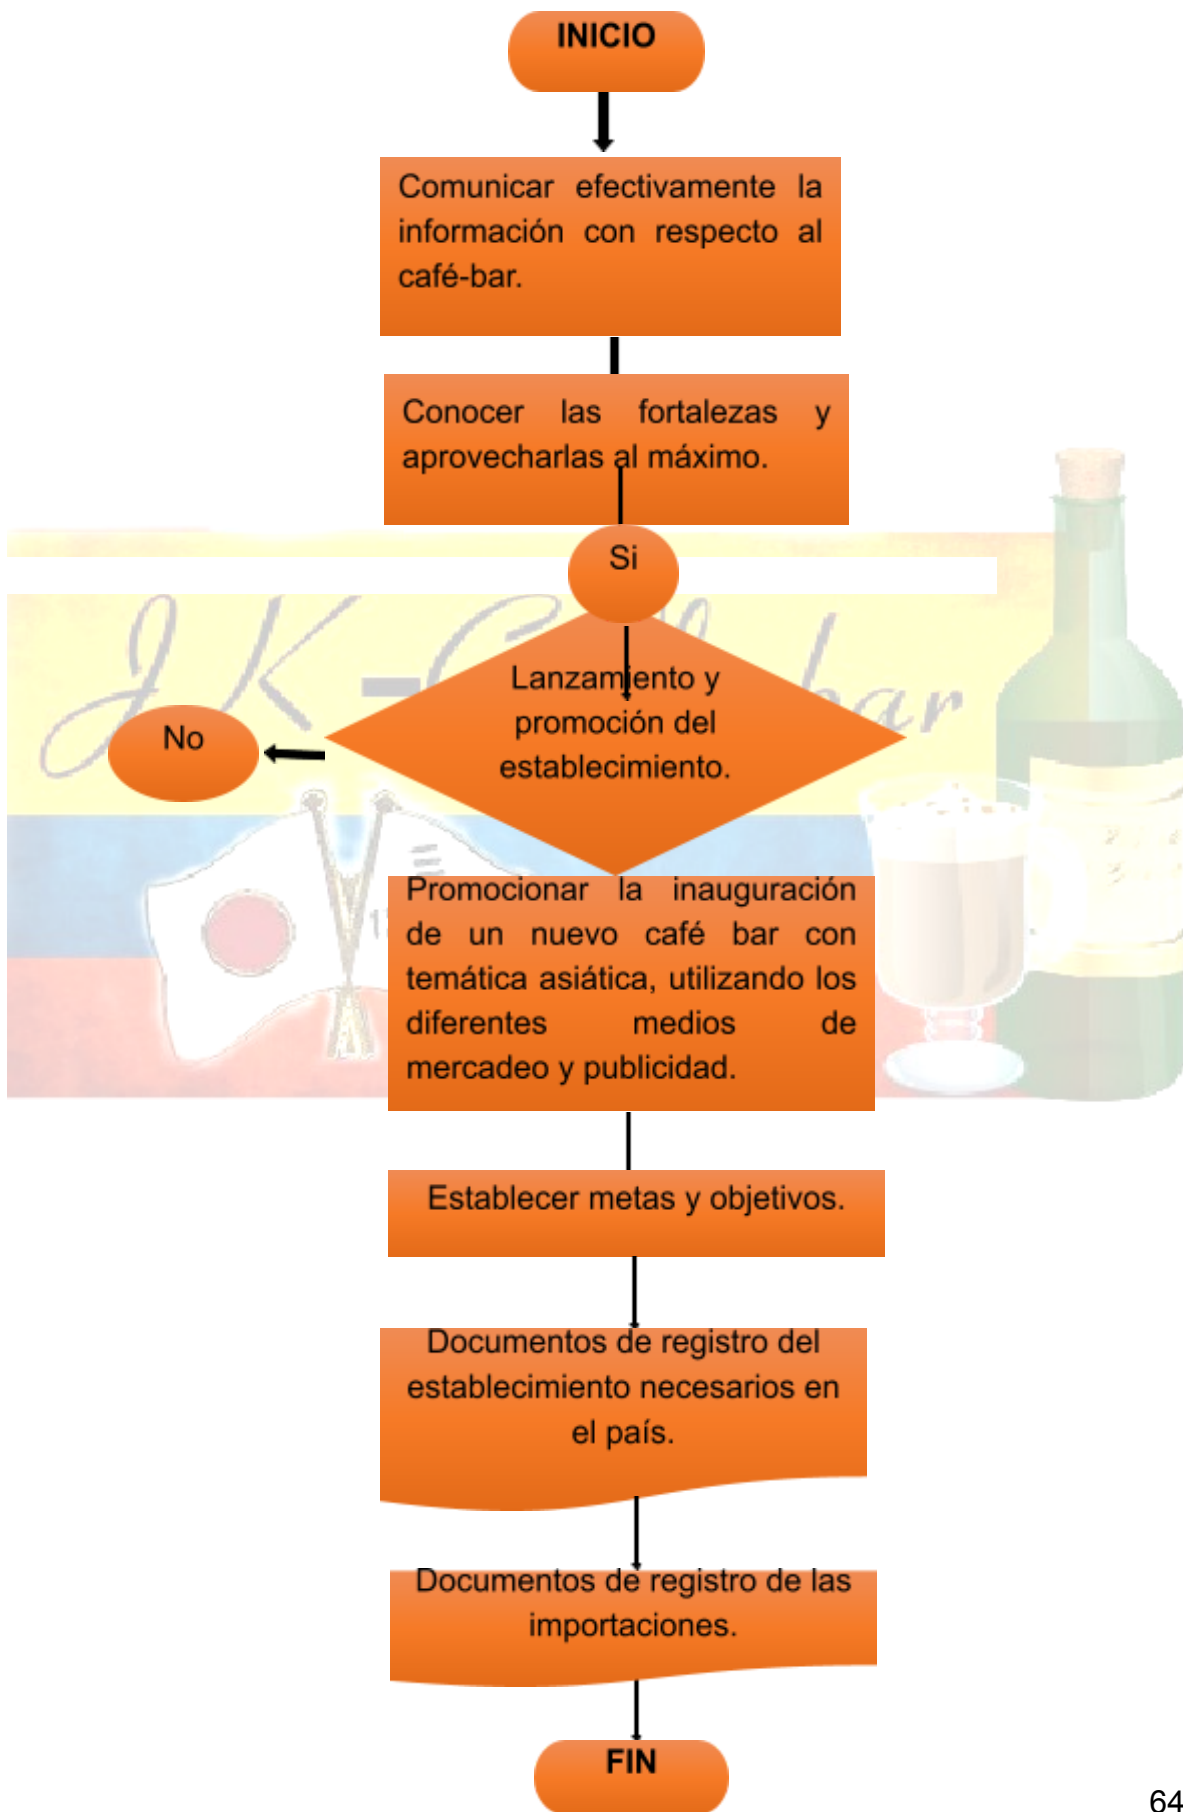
INICIO

Comunicar efectivamente la información con respecto al café-bar.

Conocer las fortalezas y aprovecharlas al máximo.

Si

Lanzamiento y promoción del establecimiento.

No

JK-Café bar

Promocionar la inauguración de un nuevo café bar con temática asiática, utilizando los diferentes medios de mercadeo y publicidad.

Establecer metas y objetivos.

Documentos de registro del establecimiento necesarios en el país.

Documentos de registro de las importaciones.

FIN

64